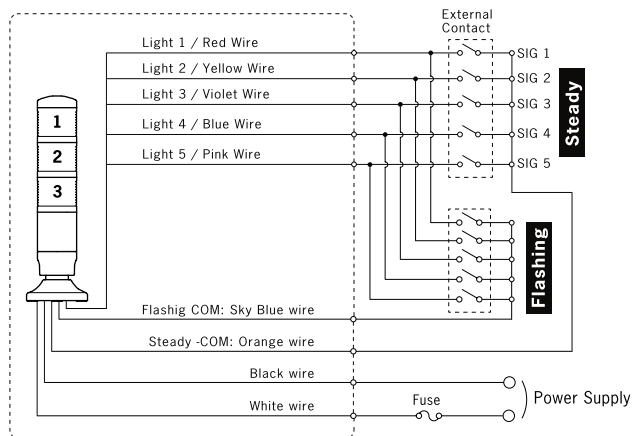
External Contact

Light 1 / Red Wire
Light 2 / Yellow Wire
Light 3 / Violet Wire
Light 4 / Blue Wire
Light 5 / Pink Wire

SIG 1
SIG 2
SIG 3
SIG 4
SIG 5

Steady

1
2
3

Flashing

Flashig COM: Sky Blue wire
Steady -COM: Orange wire
Black wire
White wire
Fuse
Power Supply